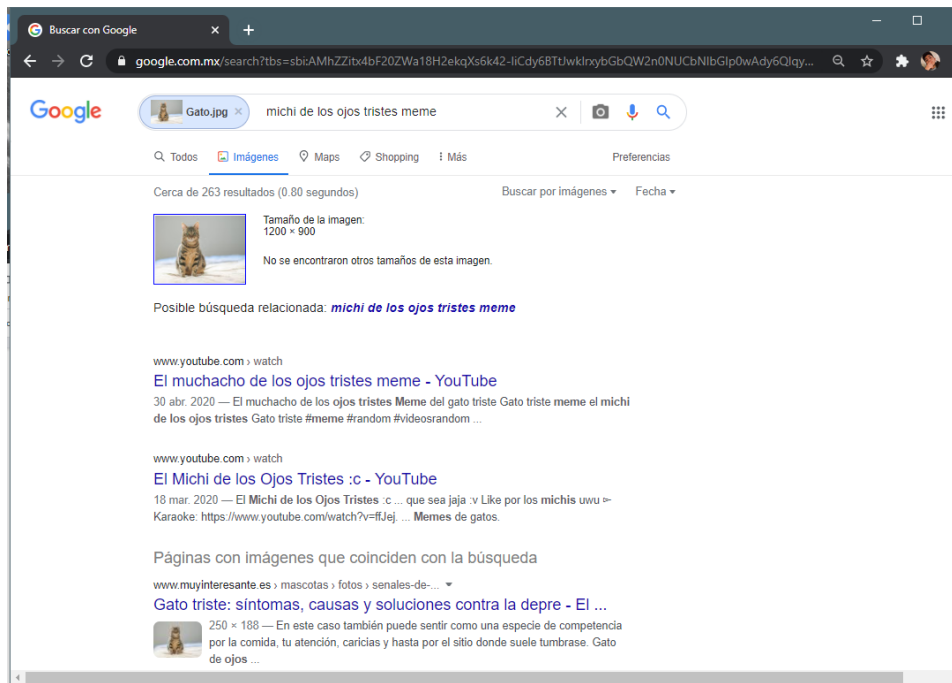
Buscar con Google ×

google.com.mx/search?tbs=sbi:AMhZZitx4bF20ZWa18H2ekqXs6k42-liCdy6BTtJwklrxybGbQW2n0NUCbNlbGlp0wAdy6Qlqy...

Google

Gato.jpg × michi de los ojos tristes meme

Todos Imágenes Maps Shopping Más Preferencias

Cerca de 263 resultados (0.80 segundos)

Buscar por imágenes Fecha

Tamaño de la imagen:
1200 × 900

No se encontraron otros tamaños de esta imagen.

Posible búsqueda relacionada: michi de los ojos tristes meme

www.youtube.com › watch
El muchacho de los ojos tristes meme - YouTube
30 abr. 2020 — El muchacho de los ojos tristes Meme del gato triste Gato triste meme el michi de los ojos tristes Gato triste #meme #random #videosrandom ...

www.youtube.com › watch
El Michi de los Ojos Tristes :c - YouTube
18 mar. 2020 — El Michi de los Ojos Tristes :c ... que sea jaja :v Like por los michis uwu ⊳ Karaoke: https://www.youtube.com/watch?v=ffJej. ... Memes de gatos.

Páginas con imágenes que coinciden con la búsqueda

www.muyinteresante.es › mascotas › fotos › senales-de-...
Gato triste: síntomas, causas y soluciones contra la depre - El ...
250 × 188 — En este caso también puede sentir como una especie de competencia por la comida, tu atención, caricias y hasta por el sitio donde suele tumbrase. Gato de ojos ...